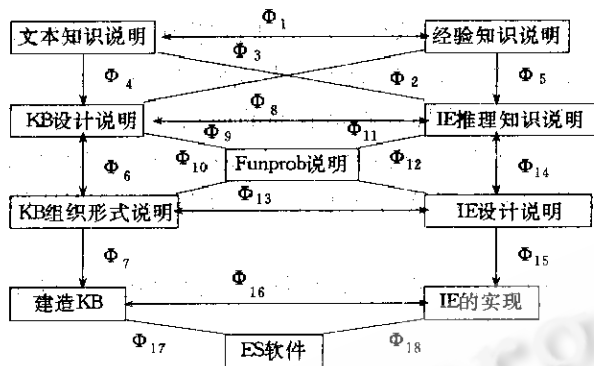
文本知识说明

$\Phi_1$

经验知识说明

$\Phi_3$

$\Phi_4$

$\Phi_2$

$\Phi_5$

$\Phi_8$

KB设计说明

$\Phi_9$

$\Phi_{11}$

IE推理知识说明

$\Phi_{10}$

Funprob说明

$\Phi_{12}$

$\Phi_6$

$\Phi_{14}$

$\Phi_{13}$

KB组织形式说明

IE设计说明

$\Phi_7$

$\Phi_{15}$

$\Phi_{16}$

建造KB

IE的实现

$\Phi_{17}$

ES软件

$\Phi_{18}$